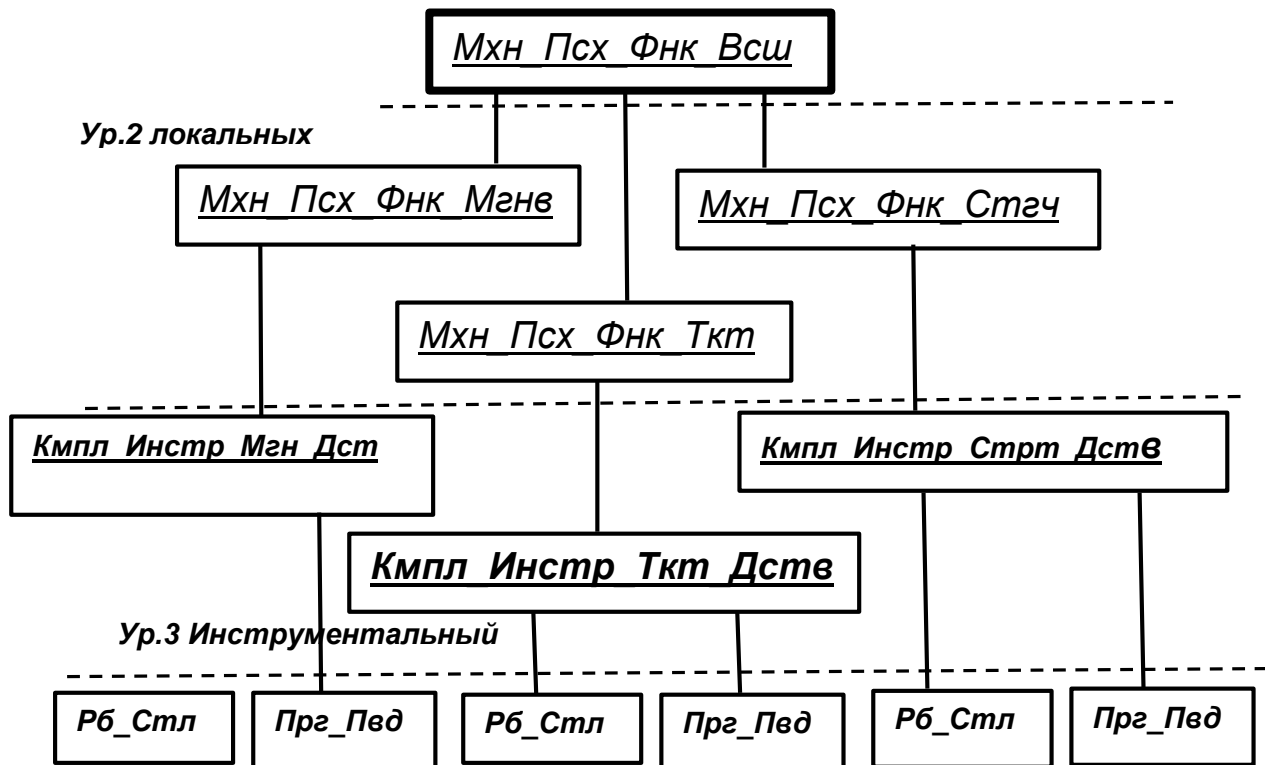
Мхн_Псх_Фнк_Всш

Ур.2 локальных

Мхн_Псх_Фнк_Мгнв

Мхн_Псх_Фнк_Стгч

Мхн_Псх_Фнк_Ткт

Кмпл_Инстр_Мгн_Дст

Кмпл_Инстр_Стрт_Дств

Кмпл_Инстр_Ткт_Дств

Ур.3 Инструментальный

Рб_Стл

Прг_Пед

Рб_Стл

Прг_Пед

Рб_Стл

Прг_Пед